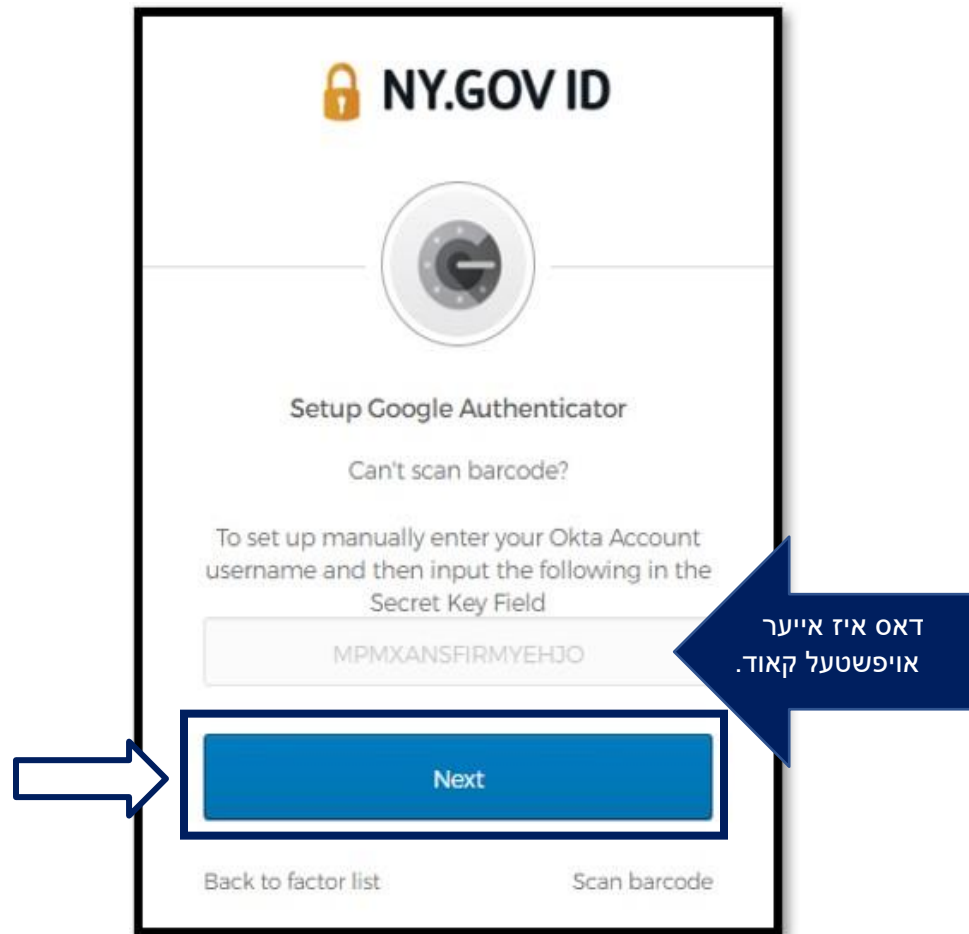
NY.GOV ID

Setup Google Authenticator

Can't scan barcode?

To set up manually enter your Okta Account username and then input the following in the Secret Key Field

MPMXANSFIRMYEHJO

דאס איז אייער אויפשטעל קאוד.

Next

Back to factor list

Scan barcode